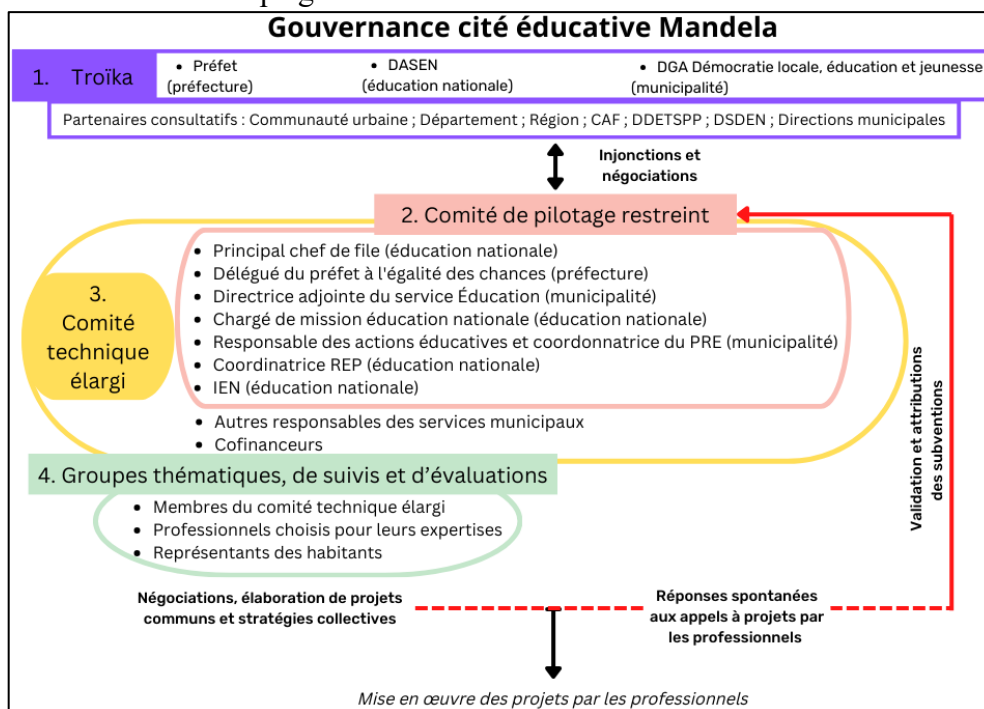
Gouvernance cité éducative Mandela

1. Troïka

• Préfet (préfecture)

• DASEN (éducation nationale)

• DGA Démocratie locale, éducation et jeunesse (municipalité)

Partenaires consultatifs : Communauté urbaine ; Département ; Région ; CAF ; DDETSPP ; DSDEN ; Directions municipales

Injonctions et négociations

2. Comité de pilotage restreint

3. Comité technique élargi

• Principal chef de file (éducation nationale)
• Délégué du préfet à l'égalité des chances (préfecture)
• Directrice adjointe du service Éducation (municipalité)
• Chargé de mission éducation nationale (éducation nationale)
• Responsable des actions éducatives et coordonnatrice du PRE (municipalité)
• Coordinatrice REP (éducation nationale)
• IEN (éducation nationale)

• Autres responsables des services municipaux
• Cofinanceurs

4. Groupes thématiques, de suivis et d'évaluations

• Membres du comité technique élargi
• Professionnels choisis pour leurs expertises
• Représentants des habitants

Validation et attributions des subventions

Négociations, élaboration de projets communs et stratégies collectives

Réponses spontanées aux appels à projets par les professionnels

Mise en œuvre des projets par les professionnels